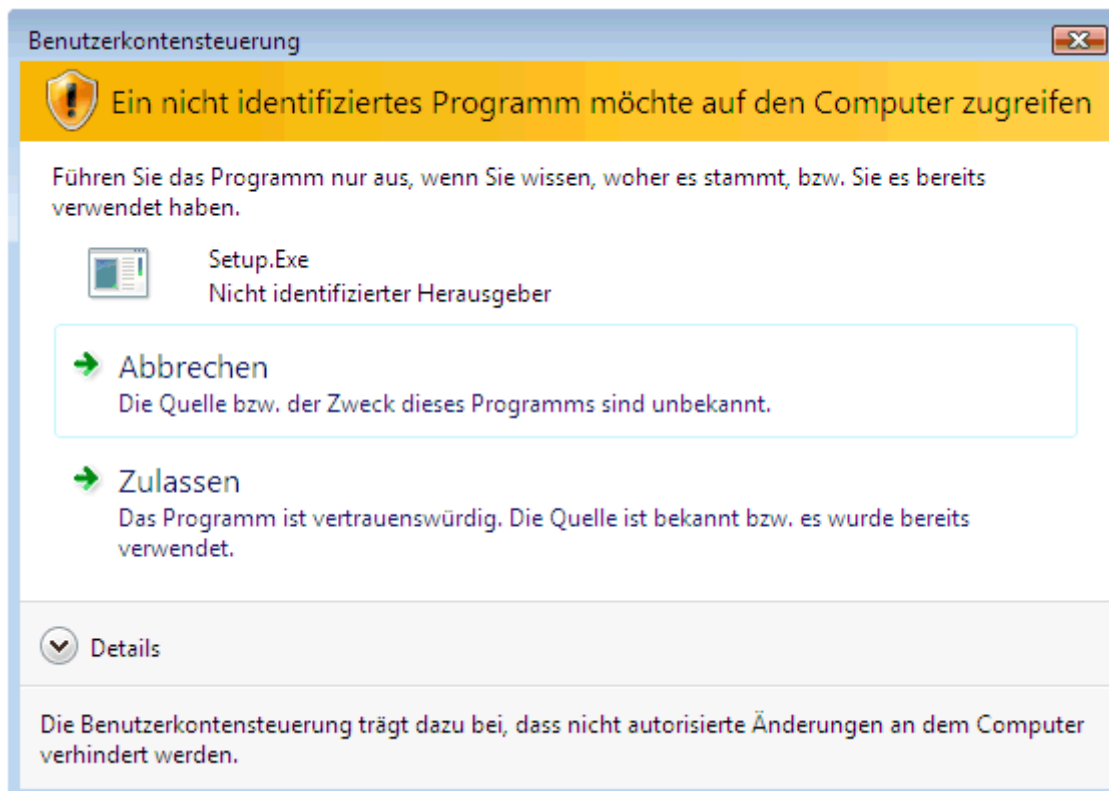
Benutzerkontensteuerung

Ein nicht identifiziertes Programm möchte auf den Computer zugreifen

Führen Sie das Programm nur aus, wenn Sie wissen, woher es stammt, bzw. Sie es bereits verwendet haben.

Setup.Exe
Nicht identifizierter Herausgeber

Abbrechen
Die Quelle bzw. der Zweck dieses Programms sind unbekannt.

Zulassen
Das Programm ist vertrauenswürdig. Die Quelle ist bekannt bzw. es wurde bereits verwendet.

Details

Die Benutzerkontensteuerung trägt dazu bei, dass nicht autorisierte Änderungen an dem Computer verhindert werden.